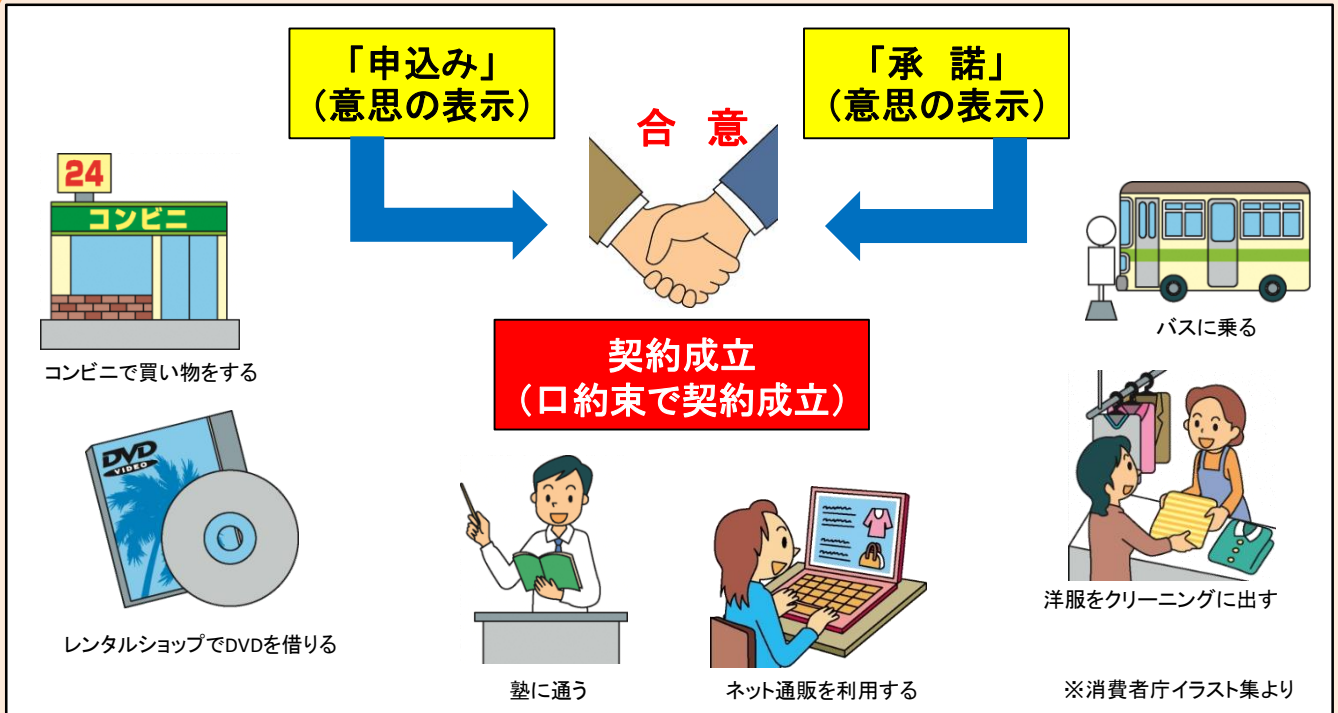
「申込み」
（意思の表示）

合　意

「承　諾」
（意思の表示）

24
コンビニ

コンビニで買い物をする

契約成立
（口約束で契約成立）

バスに乗る

DVD VIDEO

レンタルショップでDVDを借りる

塾に通う

ネット通販を利用する

洋服をクリーニングに出す

※消費者庁イラスト集より